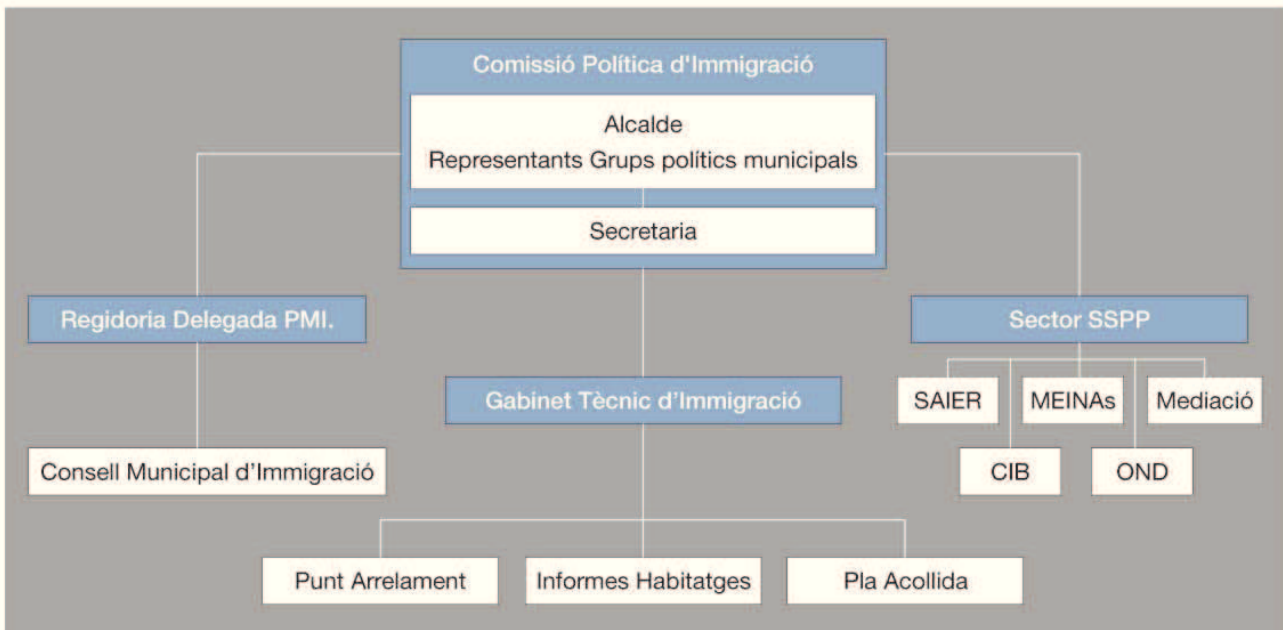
Comissió Política d'Immigració

Alcalde
Representants Grups polítics municipals

Secretaria

Regidoria Delegada PMI.

Sector SSPP

Gabinet Tècnic d'Immigració

SAIER

MEINAs

Mediació

CIB

OND

Consell Municipal d'Immigració

Punt Arrelament

Informes Habitatges

Pla Acollida